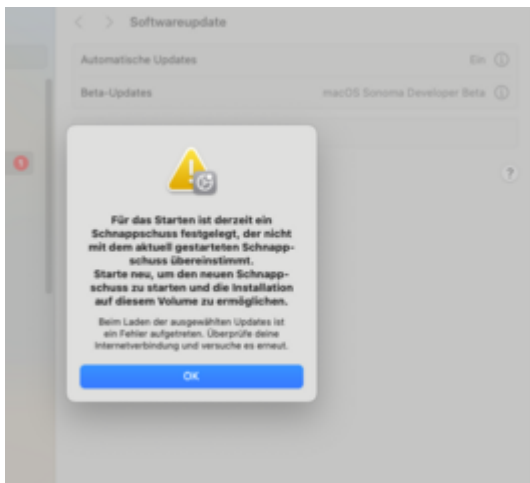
Softwareupdate

Automatische Updates
Ein

Beta-Updates
macOS Sonoma Developer Beta

Für das Starten ist derzeit ein Schnappschuss festgelegt, der nicht mit dem aktuell gestarteten Schnappschuss übereinstimmt.
Starte neu, um den neuen Schnappschuss zu starten und die Installation auf diesem Volume zu ermöglichen.

Beim Laden der ausgewählten Updates ist ein Fehler aufgetreten. Überprüfe deine Internetverbindung und versuche es erneut.

OK

?